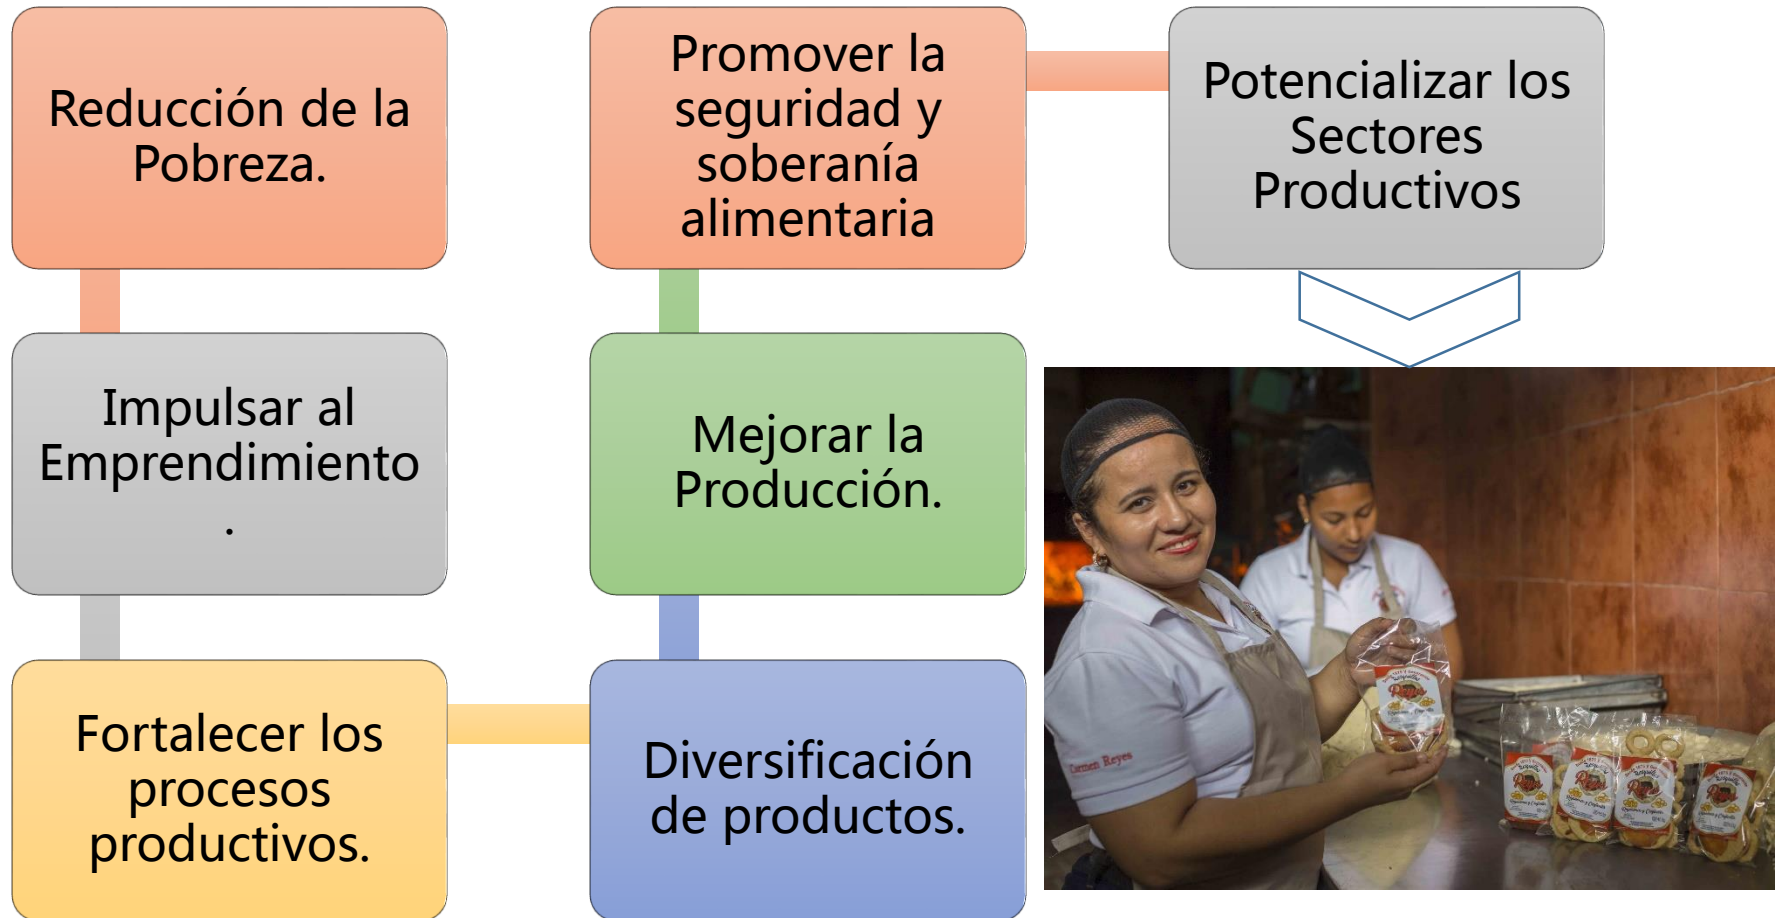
Reducción de la Pobreza.

Impulsar al Emprendimiento.

Fortalecer los procesos productivos.

Promover la seguridad y soberanía alimentaria

Mejorar la Producción.

Diversificación de productos.

Potencializar los Sectores Productivos

Carmen Reyes